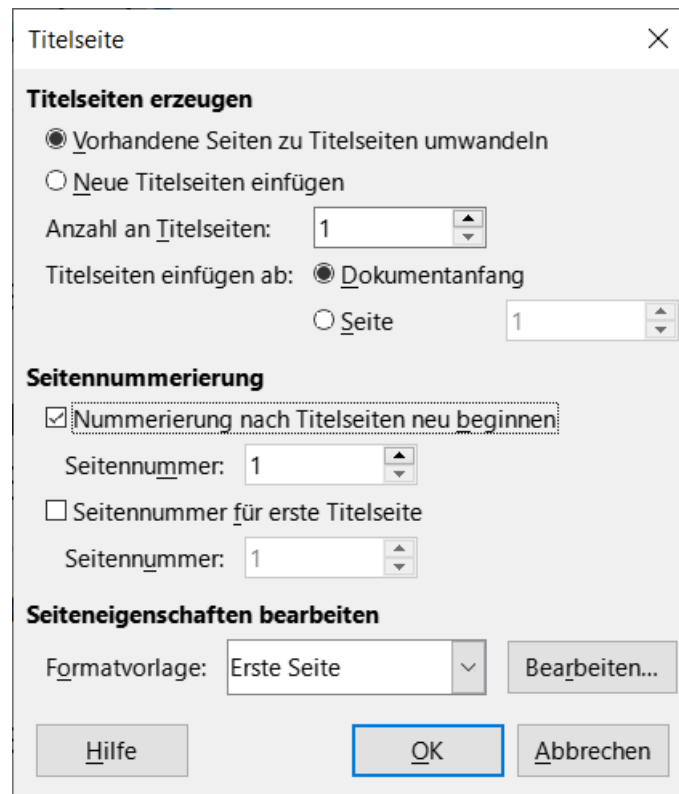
Titelseite

Titelseiten erzeugen

Vorhandene Seiten zu Titelseiten umwandeln

Neue Titelseiten einfügen

Anzahl an Titelseiten: 1

Titelseiten einfügen ab: Dokumentanfang

Seite 1

Seitennummerierung

Nummerierung nach Titelseiten neu beginnen

Seitennummer: 1

Seitennummer für erste Titelseite

Seitennummer: 1

Seiteneigenschaften bearbeiten

Formatvorlage: Erste Seite

Bearbeiten...

Hilfe

OK

Abbrechen